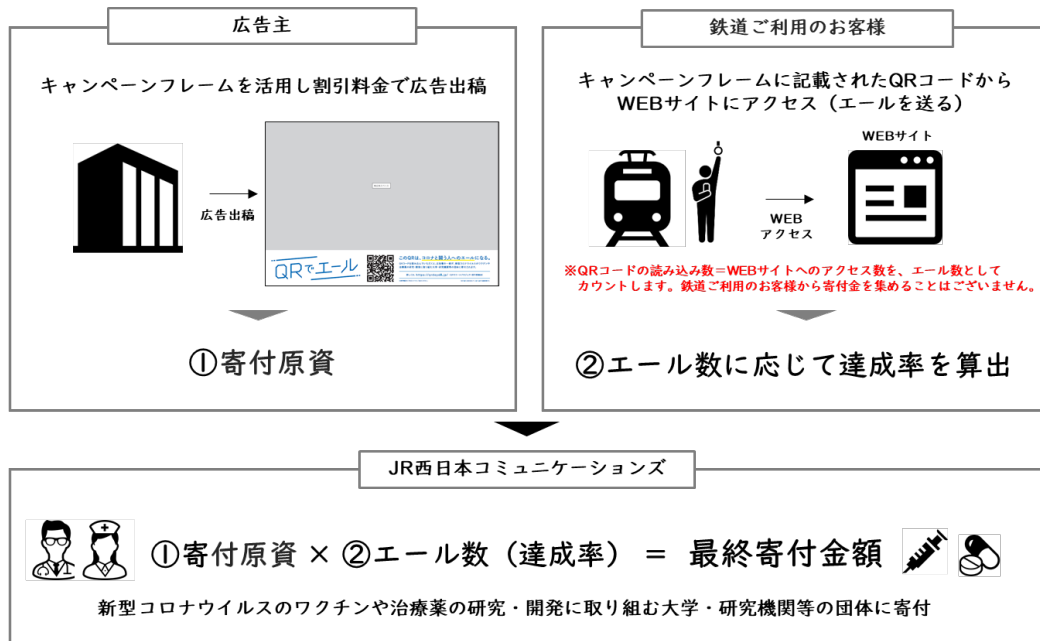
広告主

キャンペーンフレームを活用し割引料金で広告出稿

広告出稿

QRでエール

①寄付原資

鉄道ご利用のお客様

キャンペーンフレームに記載されたQRコードからWEBサイトにアクセス（エールを送る）

WEBサイト

WEB
アクセス

※QRコードの読み込み数＝WEBサイトへのアクセス数を、エール数としてカウントします。鉄道ご利用のお客様から寄付金を集めることはございません。

②エール数に応じて達成率を算出

JR西日本コミュニケーションズ

①寄付原資 × ②エール数（達成率） ＝ 最終寄付金額

新型コロナウイルスのワクチンや治療薬の研究・開発に取り組む大学・研究機関等の団体に寄付